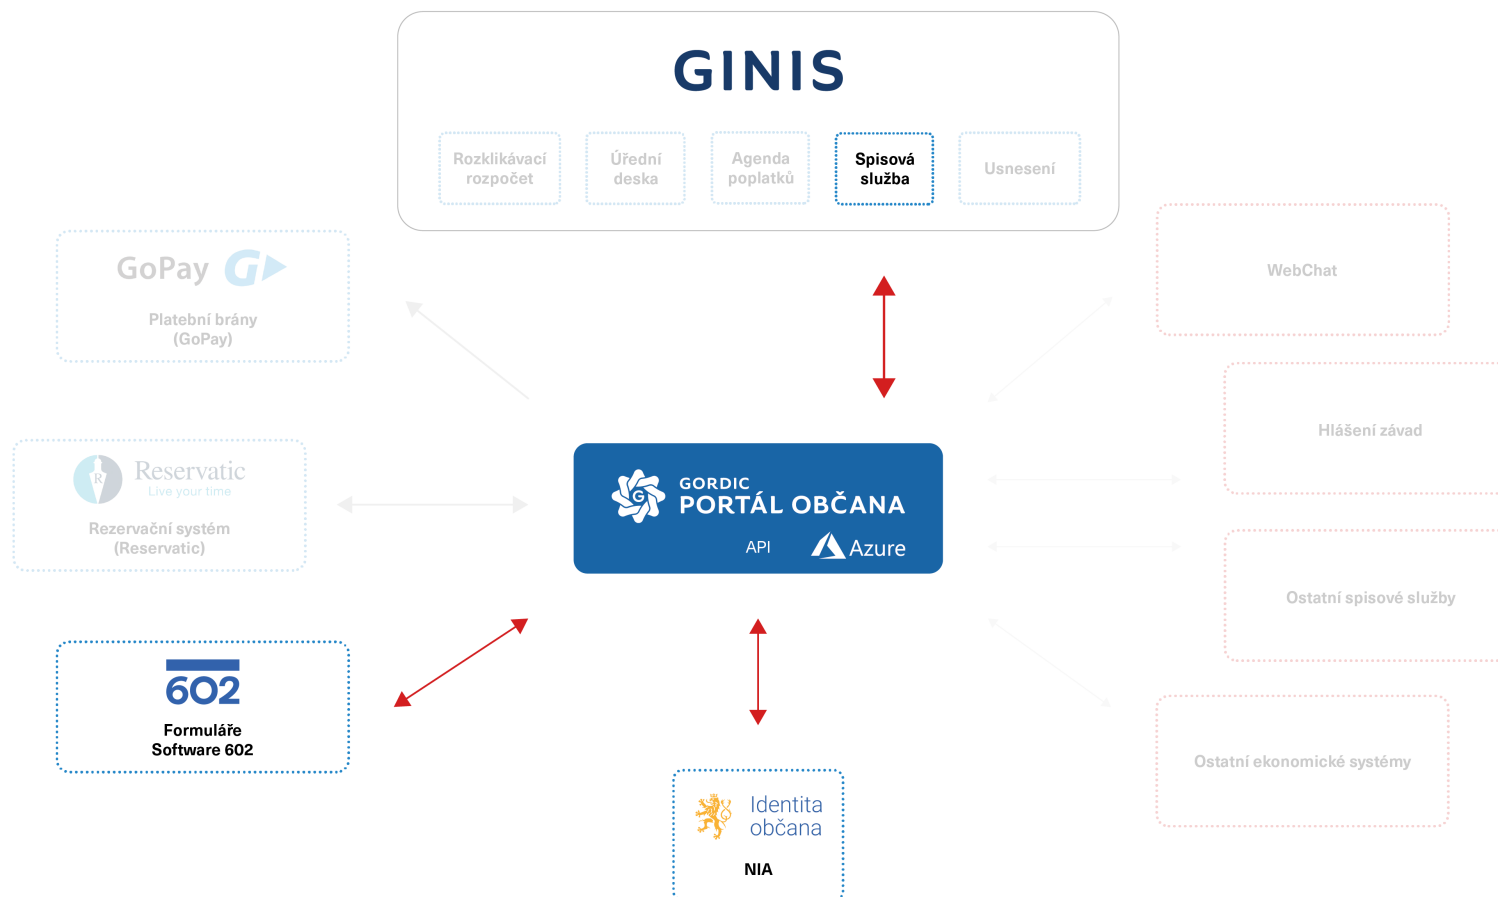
GINIS

Rozklikávací rozpočet

Úřední deska

Agenda poplatků

Spisová služba

Usnesení

GoPay

Platební brány (GoPay)

WebChat

Hlášení závad

Reservatic
Live your time

Rezervační systém (Reservatic)

GORDIC
PORTÁL OBČANA
API
Azure

Ostatní spisové služby

602

Formuláře Software 602

Ostatní ekonomické systémy

Identita občana

NIA